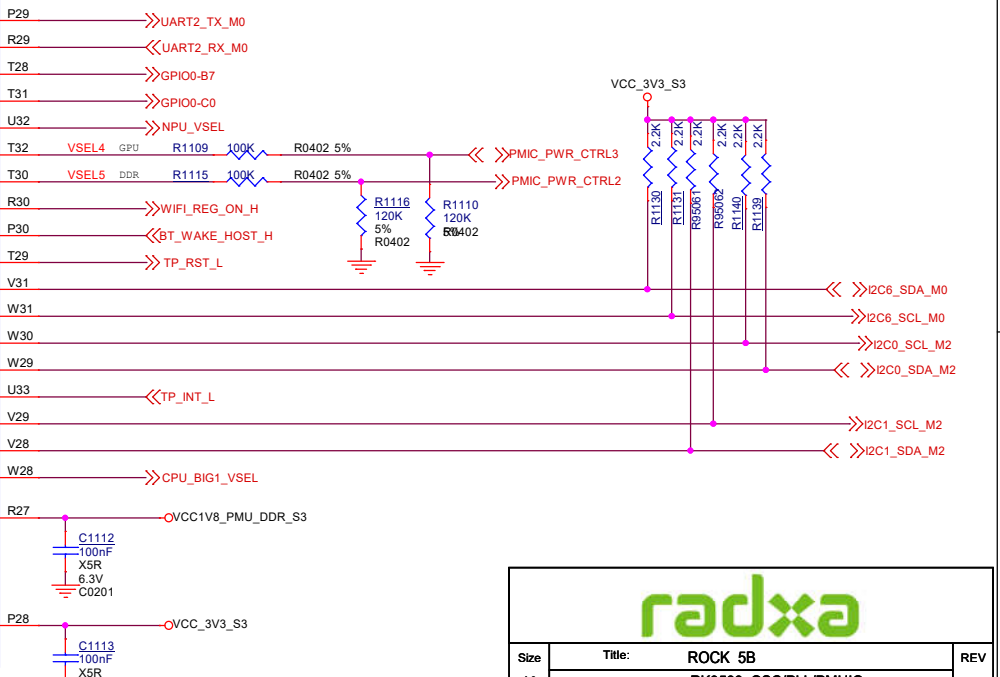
P29 UART2_TX_M0
R29 UART2_RX_M0
T28 GPIO0-B7
T31 GPIO0-C0
U32 NPU_VSEL
T32 VSEL4 GPU R1109 100K R0402 5% PMIC_PWR_CTRL3
T30 VSEL5 DDR R1115 100K R0402 5% PMIC_PWR_CTRL2
R1116 120K 5% R0402
R1110 120K R0402
R30 WIFI_REG_ON_H
P30 BT_WAKE_HOST_H
T29 TP_RST_L

VCC_3V3_S3
2.2K 2.2K 2.2K 2.2K 2.2K 2.2K
R1130 R1131 R95061 R95062 R1140 R1139

V31 I2C6_SDA_M0
W31 I2C6_SCL_M0
W30 I2C0_SCL_M2
W29 I2C0_SDA_M2
U33 TP_INT_L
V29 I2C1_SCL_M2
V28 I2C1_SDA_M2
W28 CPU_BIG1_VSEL
R27 VCC1V8_PMU_DDR_S3
C1112 100nF X5R 6.3V C0201
P28 VCC_3V3_S3
C1113 100nF X5R

radxa
Size Title: ROCK 5B REV
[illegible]